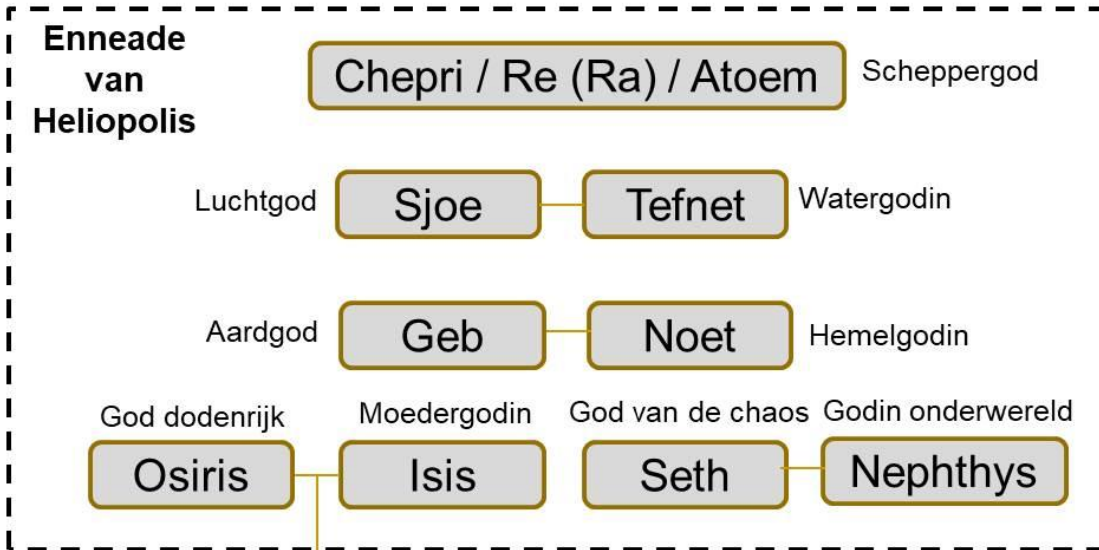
Enneade van Heliopolis

Chepri / Re (Ra) / Atoem

Scheppergod

Luchtgod

Sjoe

Tefnet

Watergodin

Aardgod

Geb

Noet

Hemelgodin

God dodenrijk

Osiris

Moedergodin

Isis

God van de chaos

Seth

Godin onderwereld

Nephthys